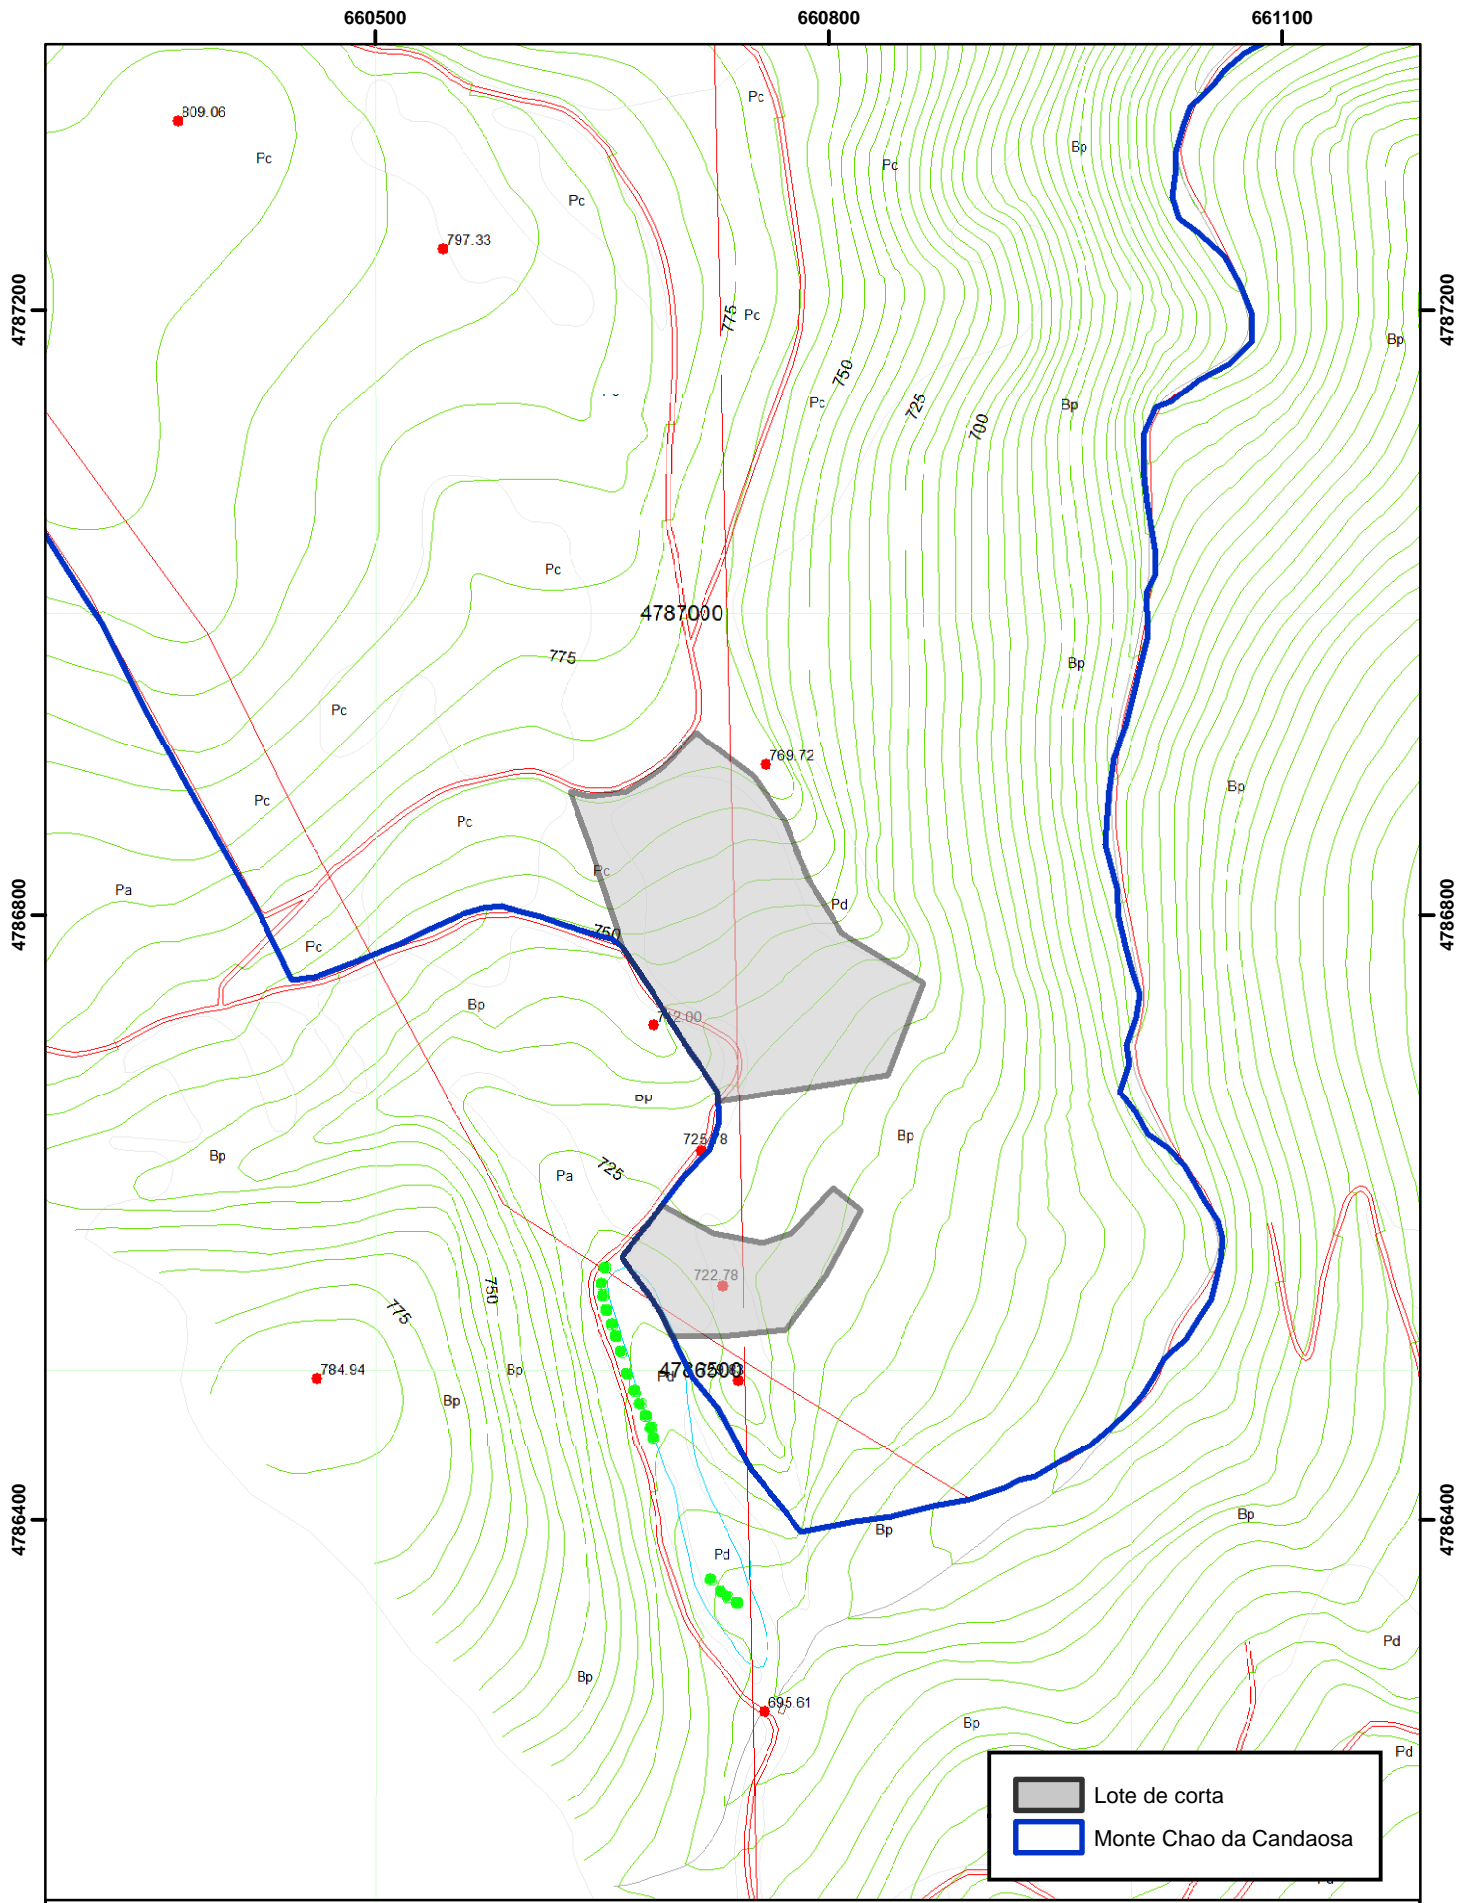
660500
660800
661100
4787200
4787200
4786800
4786800
4786400
4786400
809.06
Fc
797.33
Pc
Pc
Pc
Bp
775
Pc
750
Pc
725
700
Bp
Bp
Pc
4787000
775
Bp
Pc
769.72
Pc
Pc
Bp
Pc
Pa
Pd
Pc
750
Bp
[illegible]2.00
Bp
725.78
Bp
Bp
Pa
725
722.78
750
775
784.94
Bp
Bp
Pd
4786500
Bp
Bp
Pd
Bp
695.61
Bp
Pd
Pd
Lote de corta
Monte Chao da Candaosa